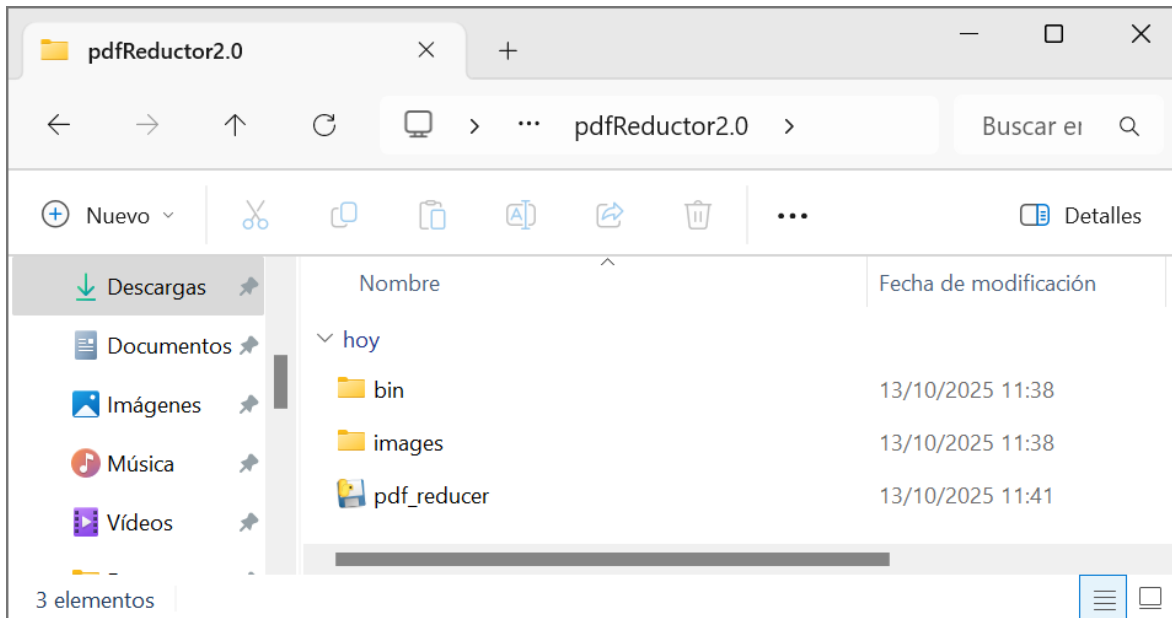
pdfReductor2.0

pdfReductor2.0

Buscar er

Nuevo

Detalles

Descargas

Documentos

Imágenes

Música

Vídeos

| Nombre | Fecha de modificación |
|---|---|
| hoy | |
| bin | 13/10/2025 11:38 |
| images | 13/10/2025 11:38 |
| pdf_reducer | 13/10/2025 11:41 |

3 elementos